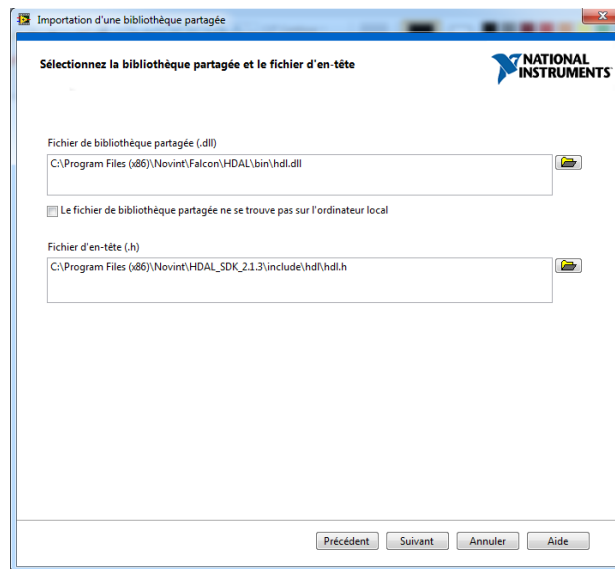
Importation d'une bibliothèque partagée

Sélectionnez la bibliothèque partagée et le fichier d'en-tête

NATIONAL INSTRUMENTS

Fichier de bibliothèque partagée (.dll)

C:\Program Files (x86)\Novint\Falcon\HDAL\bin\hdl.dll

Le fichier de bibliothèque partagée ne se trouve pas sur l'ordinateur local

Fichier d'en-tête (.h)

C:\Program Files (x86)\Novint\HDAL_SDK_2.1.3\include\hdl\hdl.h

Précédent | Suivant | Annuler | Aide